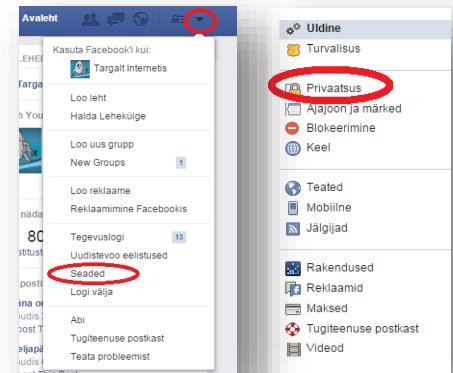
Avaleht

Kasuta Facebook'i kui:
Targalt Internetis

Loo leht
Halda Lehekülge

Loo uus grupp
New Groups 1

Loo reklaame
Reklaamimine Facebookis

Tegevuslogi 13
Uudistevoo eelistused
Seaded
Logi välja

Abi
Tugiteenuse postkast
Teata probleemist

Üldine
Turvalisus

Privaatsus
Ajajoon ja märked
Blokeerimine
Keel

Teated
Mobiilne
Jälgijad

Rakendused
Reklaamid
Maksed
Tugiteenuse postkast
Videod